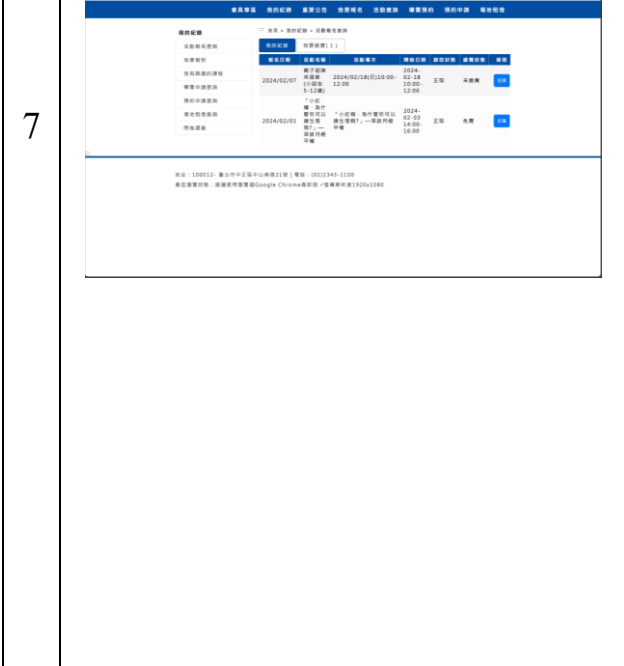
7

會員專區 我的紀錄 最新公告 我要報名 活動查詢 導覽預約 預約申請 場地租借

我的紀錄

活動報名查詢
我要報到
我有興趣的課程
導覽申請查詢
預約申請查詢
場地租借查詢
問卷調查

首頁 » 我的紀錄 » 活動報名查詢

報名紀錄 | 我要候補(1)

| 報名日期 | 活動名稱 | 活動場次 | 開始日期 | 錄取狀態 | 繳費狀態 | 檢視 |
|---|---|---|---|---|---|---|
| 2024/02/07 | 親子感情共讀班(小朋友5-12歲) | 2024/02/18(日)10:00-12:00 | 2024-02-18 10:00-12:00 | 正取 | 未繳費 | 查看 |
| 2024/02/01 | 「小紅帽,為什麼你可以誕生喔啊?」—深談月曆手冊 | 「小紅帽,為什麼你可以誕生喔啊?」—深談月曆手冊 | 2024-02-03 14:00-16:00 | 正取 | 免費 | 查看 |

地址:100012- 臺北市中正區中山南路21號 | 電話:(02)2343-1100
最佳瀏覽狀態:建議使用瀏覽器Google Chrome最新版 / 螢幕解析度1920x1080